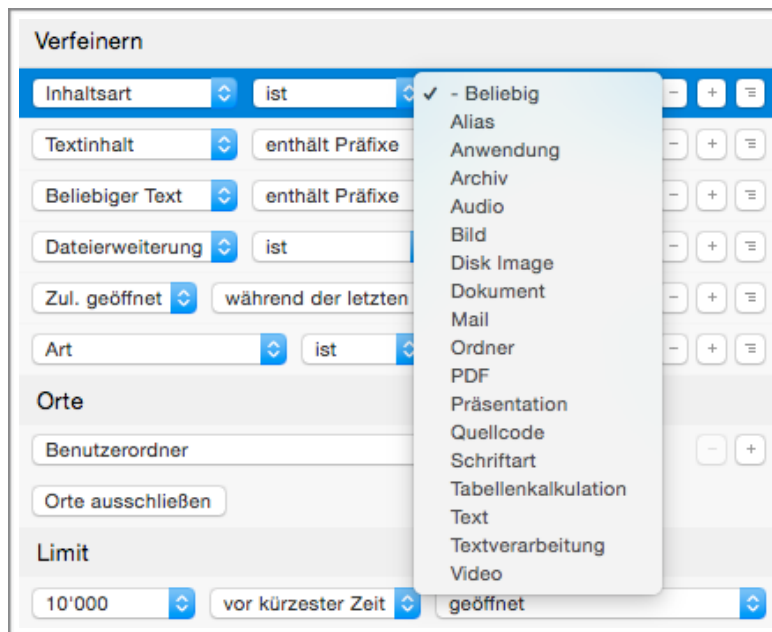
Verfeinern

Inhaltsart | ist | ✓ - Beliebig | − | + | ≡

Alias
Anwendung
Archiv
Audio
Bild
Disk Image
Dokument
Mail
Ordner
PDF
Präsentation
Quellcode
Schriftart
Tabellenkalkulation
Text
Textverarbeitung
Video

Textinhalt | enthält Präfixe | − | + | ≡

Beliebiger Text | enthält Präfixe | − | + | ≡

Dateierweiterung | ist | − | + | ≡

Zul. geöffnet | während der letzten | − | + | ≡

Art | ist | − | + | ≡

Orte

Benutzerordner | − | +

Orte ausschließen

Limit

10'000 | vor kürzester Zeit | geöffnet